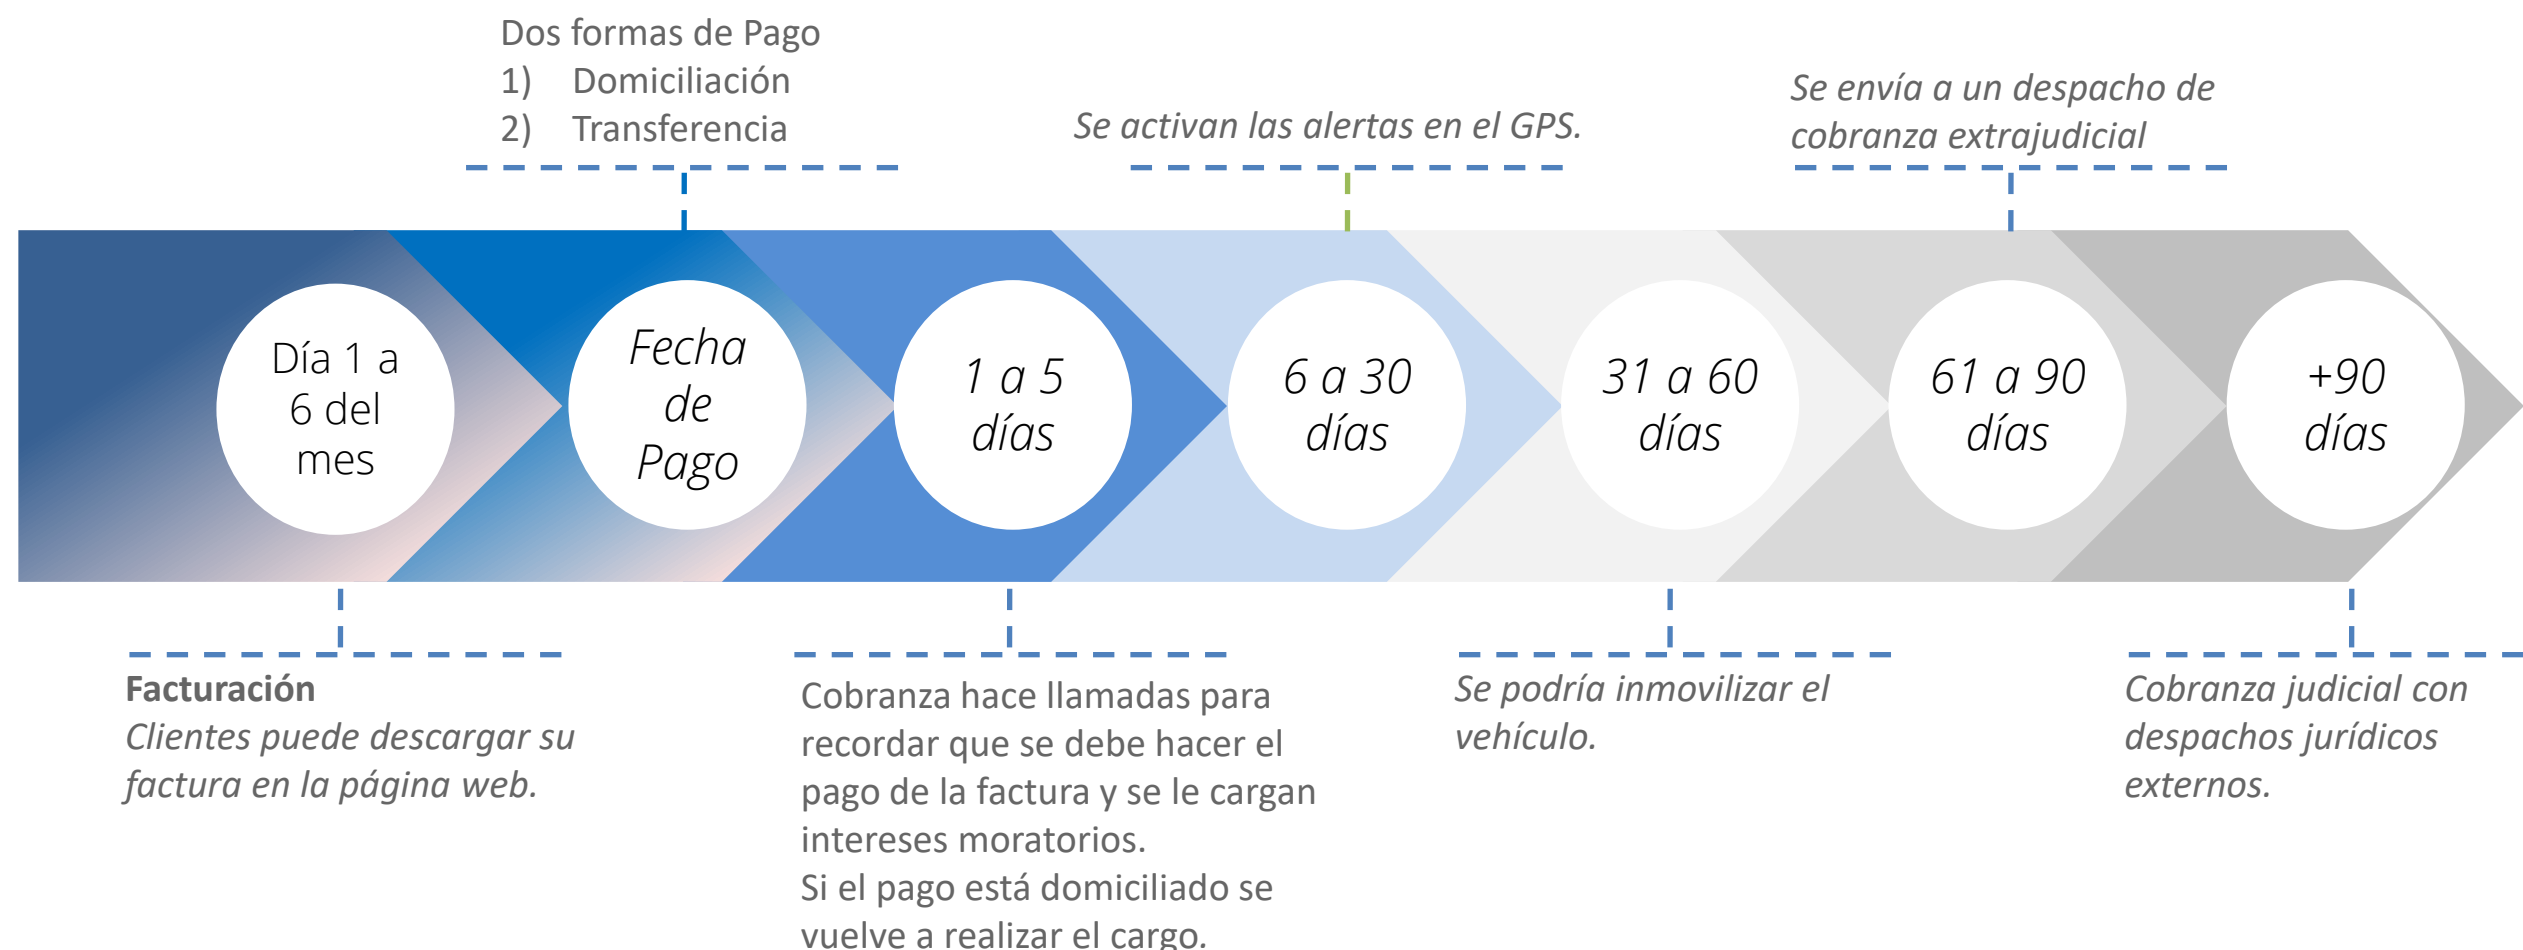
Dos formas de Pago
1) Domiciliación
2) Transferencia

Se activan las alertas en el GPS.

Se envía a un despacho de cobranza extrajudicial

Día 1 a 6 del mes

Fecha de Pago

1 a 5 días

6 a 30 días

31 a 60 días

61 a 90 días

+90 días

**Facturación**
*Clientes puede descargar su factura en la página web.*

Cobranza hace llamadas para recordar que se debe hacer el pago de la factura y se le cargan intereses moratorios.
Si el pago está domiciliado se vuelve a realizar el cargo.

*Se podría inmovilizar el vehículo.*

*Cobranza judicial con despachos jurídicos externos.*